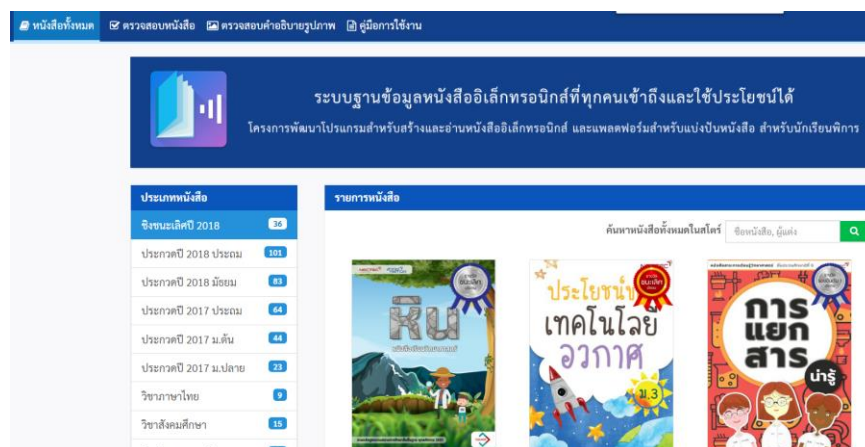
หนังสือทั้งหมด ตรวจสอบหนังสือ ตรวจสอบคำอธิบายรูปภาพ คู่มือการใช้งาน

ระบบฐานข้อมูลหนังสืออิเล็กทรอนิกส์ที่ทุกคนเข้าถึงและใช้ประโยชน์ได้

โครงการพัฒนาโปรแกรมสำหรับสร้างและอ่านหนังสืออิเล็กทรอนิกส์ และแพลตฟอร์มสำหรับแบ่งปันหนังสือ สำหรับนักเรียนพิการ

ประเภทหนังสือ

ชิงชนะเลิศปี 2018 36

ประกวดปี 2018 ประถม 101

ประกวดปี 2018 มัธยม 83

ประกวดปี 2017 ประถม 64

ประกวดปี 2017 ม.ต้น 44

ประกวดปี 2017 ม.ปลาย 23

วิชาภาษาไทย 9

วิชาสังคมศึกษา 15

รายการหนังสือ

ค้นหาหนังสือทั้งหมดในไลบรารี่ ชื่อหนังสือ, ผู้แต่ง

หิน

ประโยชน์ของเทคโนโลยีอวกาศ ม.3

การแยกสาร น่ารู้